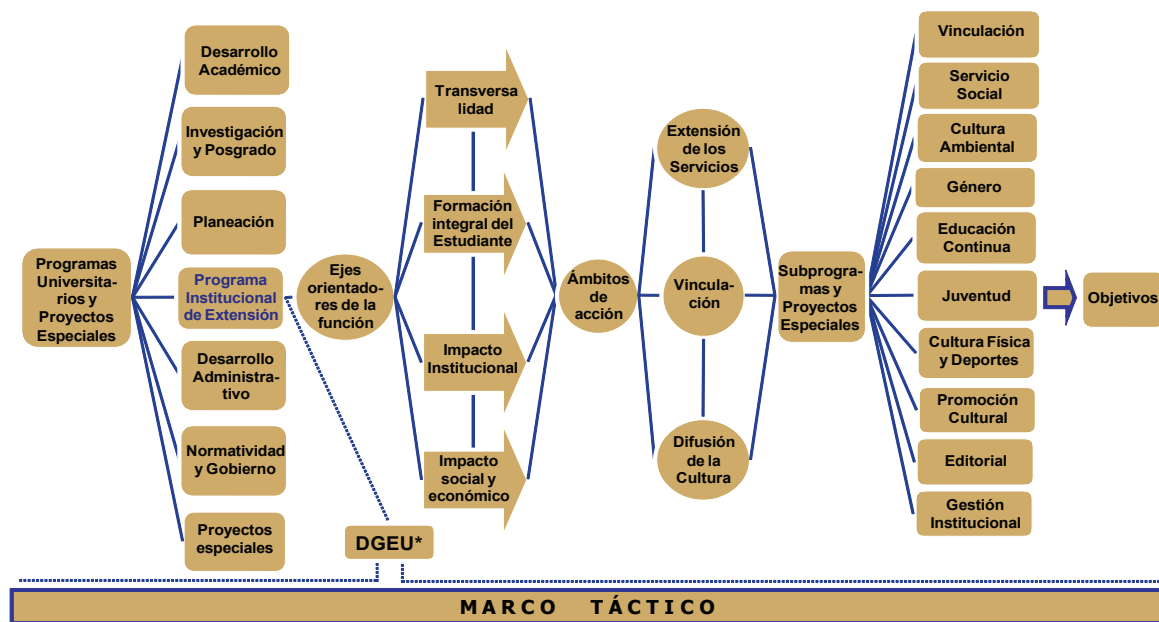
Programas Universitarios y Proyectos Especiales

Desarrollo Académico

Investigación y Posgrado

Planeación

Programa Institucional de Extensión

Desarrollo Administrativo

Normatividad y Gobierno

Proyectos especiales

DGEU*

Ejes orientadores de la función

Transversalidad

Formación integral del Estudiante

Impacto Institucional

Impacto social y económico

Ámbitos de acción

Extensión de los Servicios

Vinculación

Difusión de la Cultura

Subprogramas y Proyectos Especiales

Vinculación

Servicio Social

Cultura Ambiental

Género

Educación Continua

Juventud

Cultura Física y Deportes

Promoción Cultural

Editorial

Gestión Institucional

Objetivos

MARCO TÁCTICO